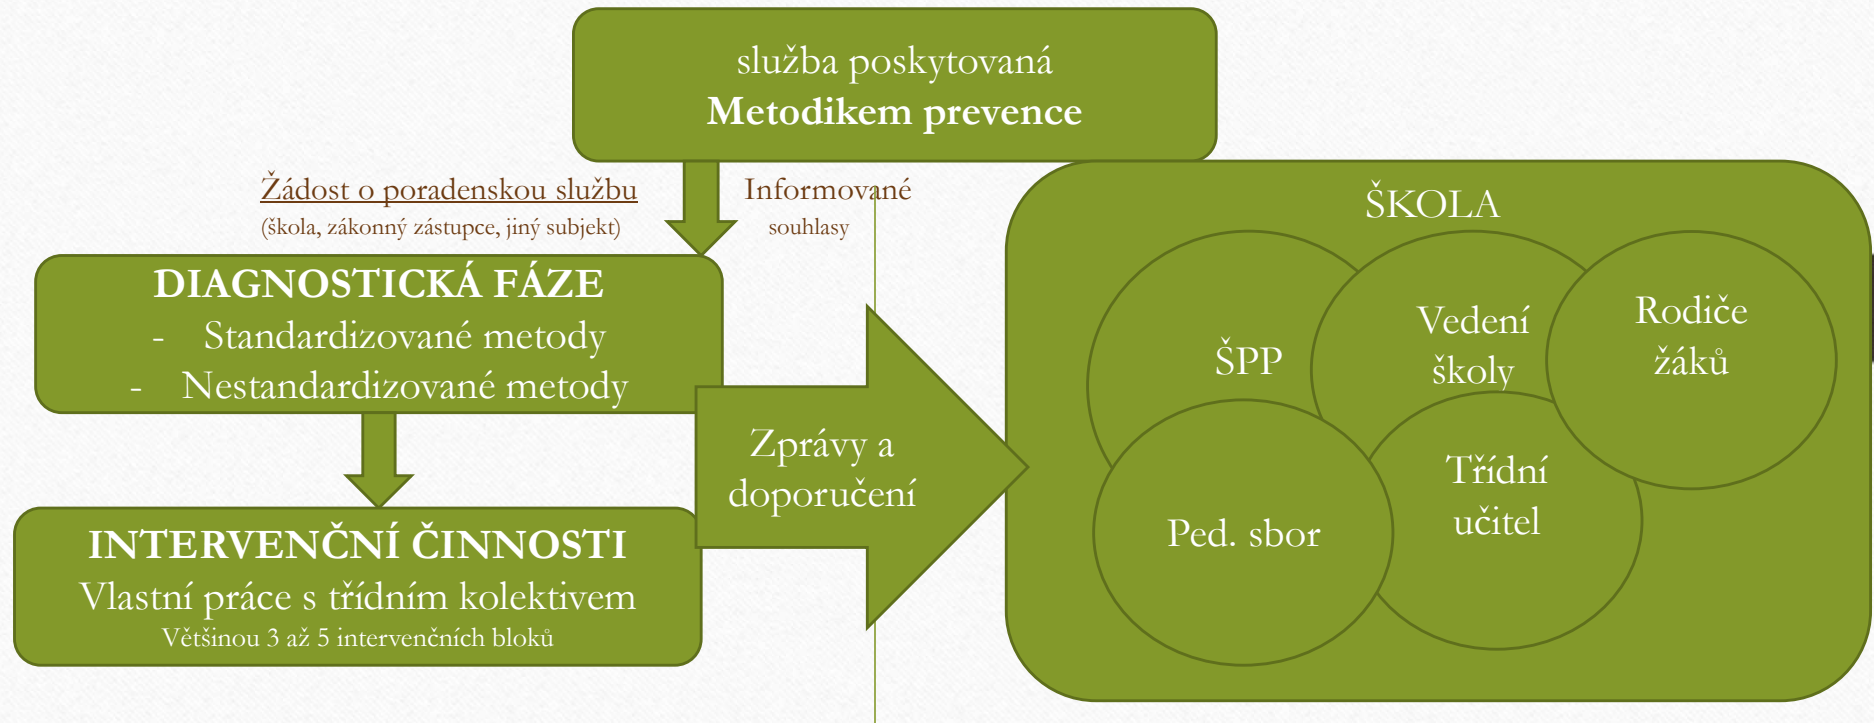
služba poskytovaná
**Metodikem prevence**

Žádost o poradenskou službu
(škola, zákonný zástupce, jiný subjekt)

Informované
souhlasy

DIAGNOSTICKÁ FÁZE
- Standardizované metody
- Nestandardizované metody

INTERVENČNÍ ČINNOSTI
Vlastní práce s třídním kolektivem
Většinou 3 až 5 intervenčních bloků

Zprávy a doporučení

ŠKOLA

ŠPP

Vedení školy

Rodiče žáků

Ped. sbor

Třídní učitel